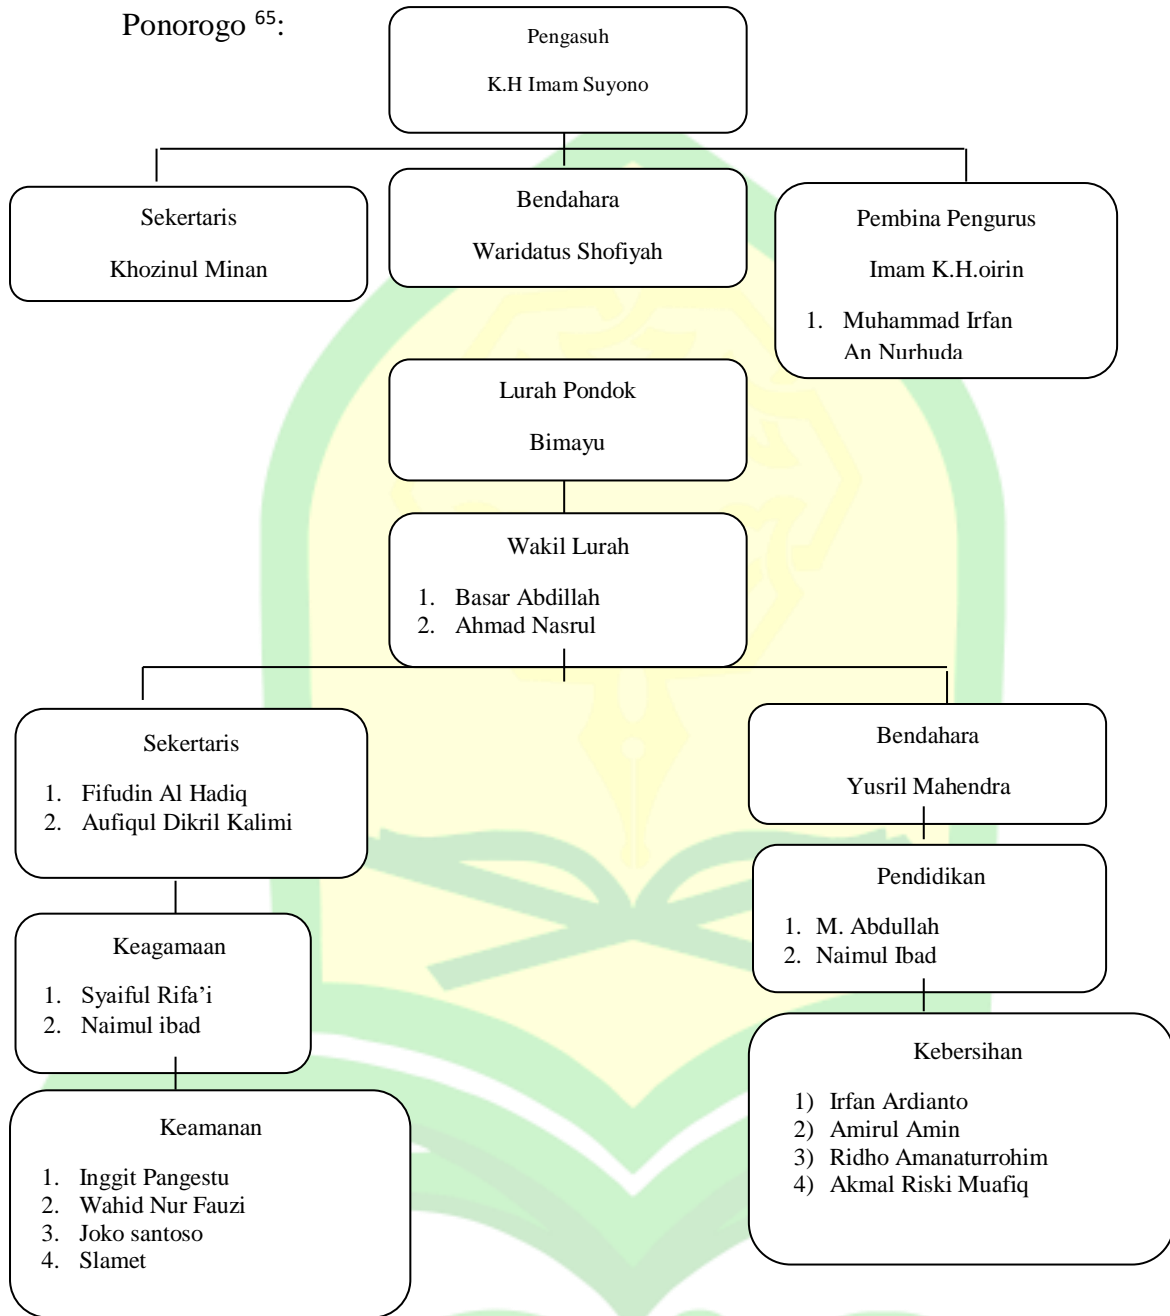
Ponorogo $^{65}$:

Pengasuh

K.H Imam Suyono

Sekertaris

Khozinul Minan

Bendahara

Waridatus Shofiyah

Pembina Pengurus

Imam K.H.oirin

1. Muhammad Irfan An Nurhuda

Lurah Pondok

Bimayu

Wakil Lurah

1. Basar Abdillah
2. Ahmad Nasrul

Sekertaris

1. Fifudin Al Hadiq
2. Aufiqul Dikril Kalimi

Bendahara

Yusril Mahendra

Keagamaan

1. Syaiful Rifa'i
2. Naimul ibad

Pendidikan

1. M. Abdullah
2. Naimul Ibad

Keamanan

1. Inggit Pangestu
2. Wahid Nur Fauzi
3. Joko santoso
4. Slamet

Kebersihan

1) Irfan Ardianto
2) Amirul Amin
3) Ridho Amanaturrohim
4) Akmal Riski Muafiq